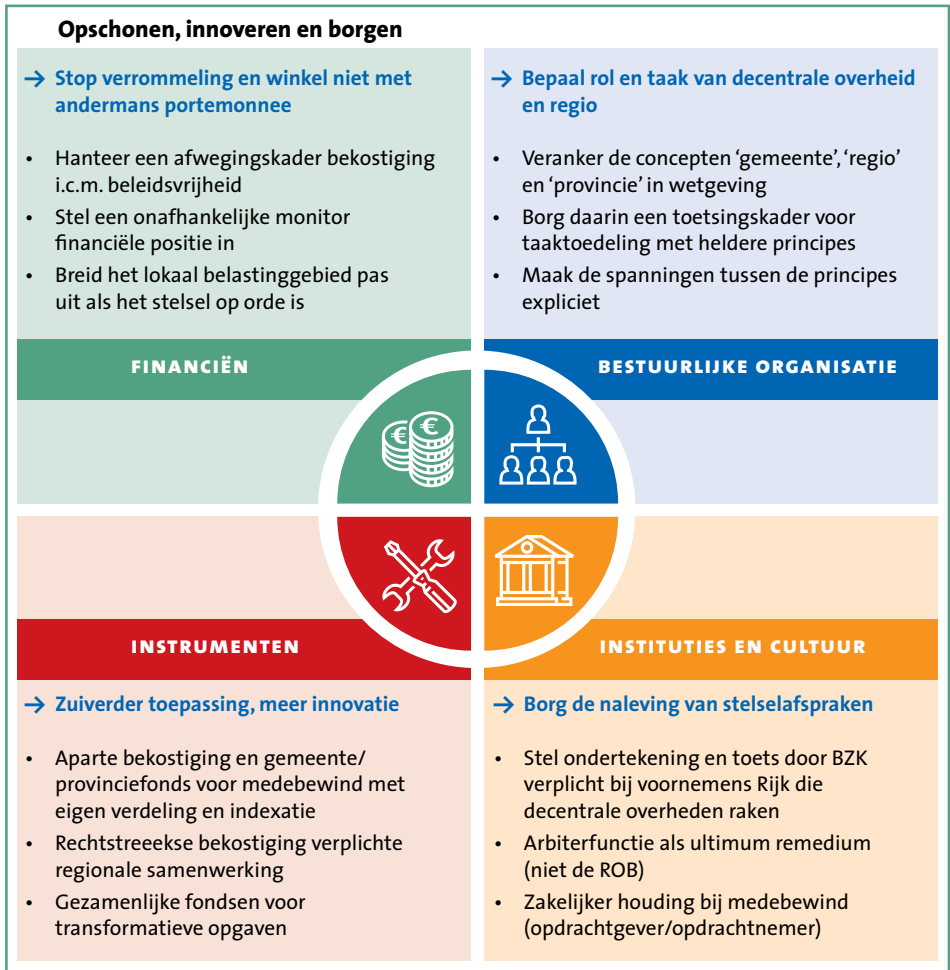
Opschonen, innoveren en borgen

→ Stop verrommeling en winkel niet met andermans portemonnee

- Hanteer een afwegingskader bekostiging i.c.m. beleidsvrijheid
- Stel een onafhankelijke monitor financiële positie in
- Breid het lokaal belastinggebied pas uit als het stelsel op orde is

→ Bepaal rol en taak van decentrale overheid en regio

- Veranker de concepten 'gemeente', 'regio' en 'provincie' in wetgeving
- Borg daarin een toetsingskader voor taaktoedeling met heldere principes
- Maak de spanningen tussen de principes expliciet

FINANCIËN

BESTUURLIJKE ORGANISATIE

INSTRUMENTEN

INSTITUTIES EN CULTUUR

→ Zuiverder toepassing, meer innovatie

- Aparte bekostiging en gemeente/provinciefonds voor medebewind met eigen verdeling en indexatie
- Rechtstreeekse bekostiging verplichte regionale samenwerking
- Gezamenlijke fondsen voor transformatieve opgaven

→ Borg de naleving van stelselafspraken

- Stel ondertekening en toets door BZK verplicht bij voornemens Rijk die decentrale overheden raken
- Arbiterfunctie als ultimum remedium (niet de ROB)
- Zakelijker houding bij medebewind (opdrachtgever/opdrachtnemer)